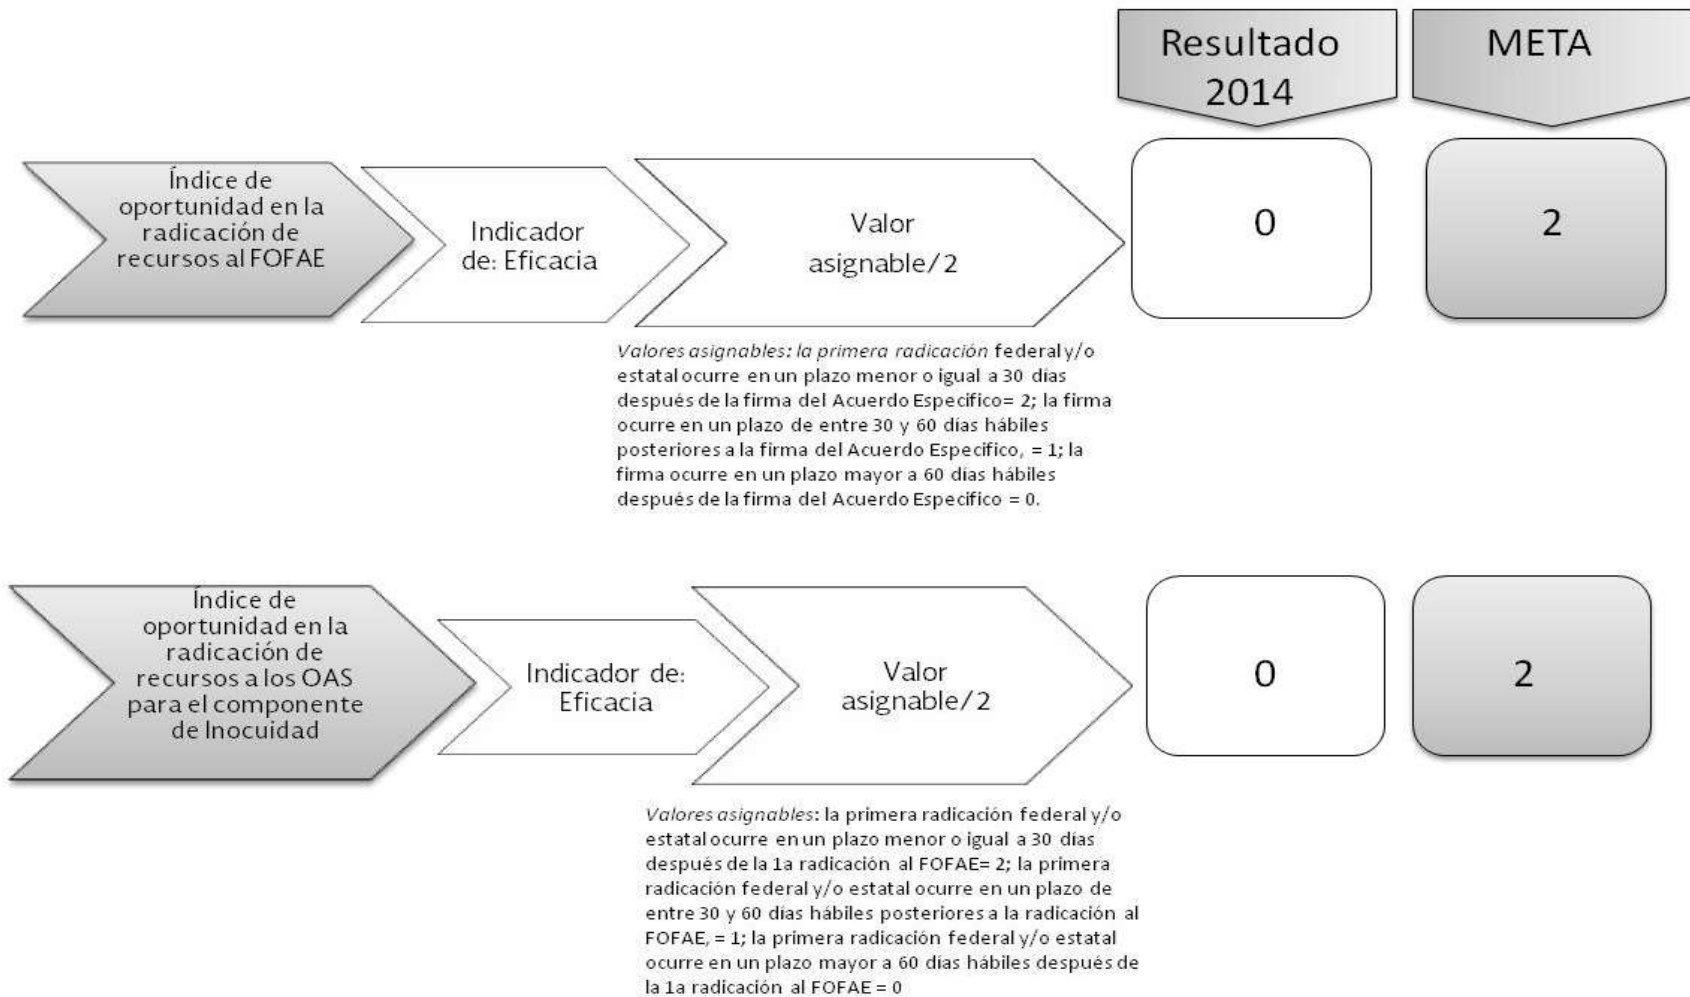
Resultado 2014

META

Índice de oportunidad en la radicación de recursos al FOFAE

Indicador de: Eficacia

Valor asignable/2

0

2

Valores asignables: la primera radicación federal y/o estatal ocurre en un plazo menor o igual a 30 días después de la firma del Acuerdo Específico= 2; la firma ocurre en un plazo de entre 30 y 60 días hábiles posteriores a la firma del Acuerdo Específico, = 1; la firma ocurre en un plazo mayor a 60 días hábiles después de la firma del Acuerdo Específico = 0.

Índice de oportunidad en la radicación de recursos a los OAS para el componente de Inocuidad

Indicador de: Eficacia

Valor asignable/2

0

2

Valores asignables: la primera radicación federal y/o estatal ocurre en un plazo menor o igual a 30 días después de la 1a radicación al FOFAE= 2; la primera radicación federal y/o estatal ocurre en un plazo de entre 30 y 60 días hábiles posteriores a la radicación al FOFAE, = 1; la primera radicación federal y/o estatal ocurre en un plazo mayor a 60 días hábiles después de la 1a radicación al FOFAE = 0